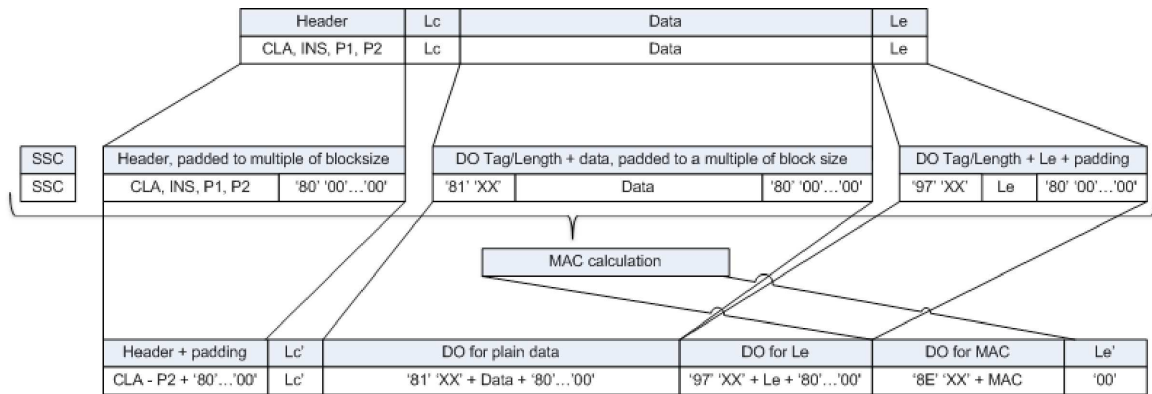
| Header | Lc | Data | Le |
|---|---|---|---|
| CLA, INS, P1, P2 | Lc | Data | Le |

| SSC |
|---|
| SSC |

| Header, padded to multiple of blocksize | |
|---|---|
| CLA, INS, P1, P2 | '80' '00'…'00' |

| DO Tag/Length + data, padded to a multiple of block size | | |
|---|---|---|
| '81' 'XX' | Data | '80' '00'…'00' |

| DO Tag/Length + Le + padding | | |
|---|---|---|
| '97' 'XX' | Le | '80' '00'…'00' |

MAC calculation

| Header + padding | Lc' | DO for plain data | DO for Le | DO for MAC | Le' |
|---|---|---|---|---|---|
| CLA - P2 + '80'…'00' | Lc' | '81' 'XX' + Data + '80'…'00' | '97' 'XX' + Le + '80'…'00' | '8E' 'XX' + MAC | '00' |